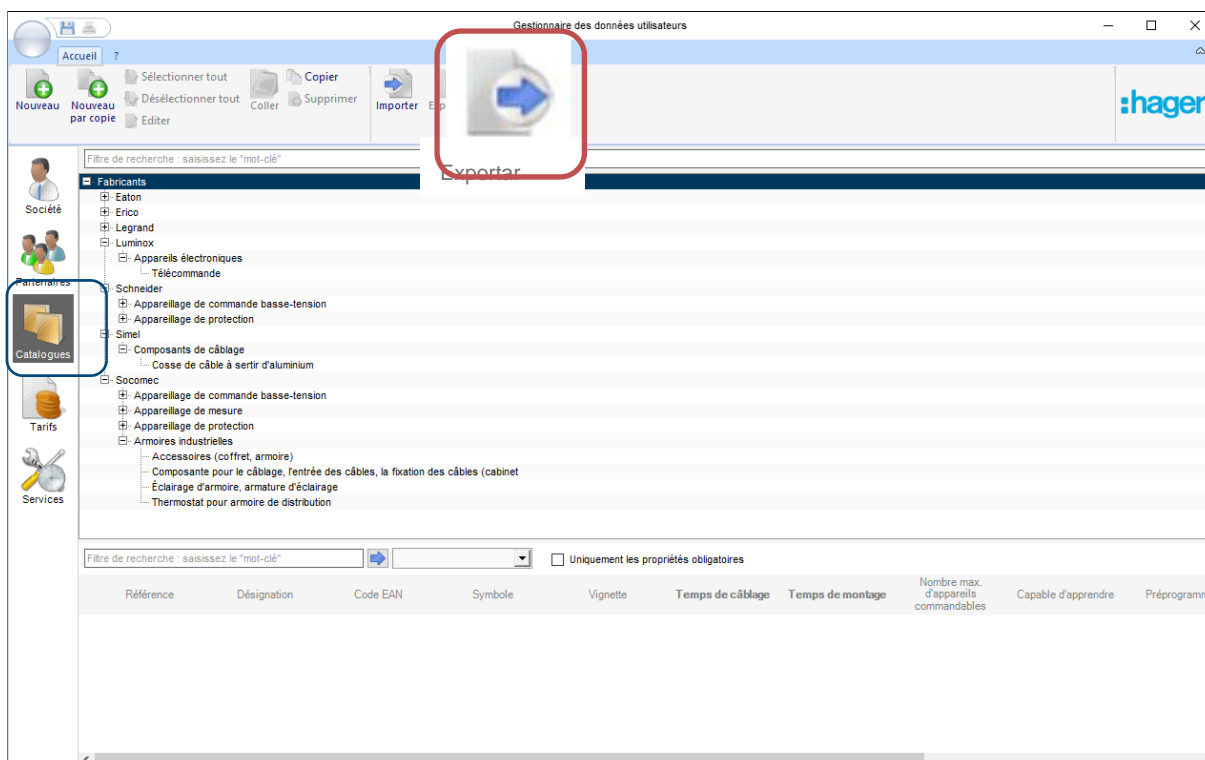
Gestionnaire des données utilisateurs

Accueil ?

Nouveau
Nouveau par copie
Sélectionner tout
Désélectionner tout
Editer
Coller
Copier
Supprimer
Importer
Exportar

:hager

Filtre de recherche : saisissez le "mot-clé"

Société
Partenaires
Catalogues
Tarifs
Services

Fabricants
Eaton
Erico
Legrand
Luminox
Appareils électroniques
Télécommande
Schneider
Appareillage de commande basse-tension
Appareillage de protection
Simel
Composants de câblage
Cosse de câble à sertir d'aluminium
Socomec
Appareillage de commande basse-tension
Appareillage de mesure
Appareillage de protection
Armoires industrielles
Accessoires (coffret, armoire)
Composante pour le câblage, l'entrée des câbles, la fixation des câbles (cabinet
Éclairage d'armoire, armature d'éclairage
Thermostat pour armoire de distribution

Filtre de recherche : saisissez le "mot-clé"
Uniquement les propriétés obligatoires

| Référence | Désignation | Code EAN | Symbole | Vignette | Temps de câblage | Temps de montage | Nombre max. d'appareils commandables | Capable d'apprendre | Préprogramm |
|---|---|---|---|---|---|---|---|---|---|